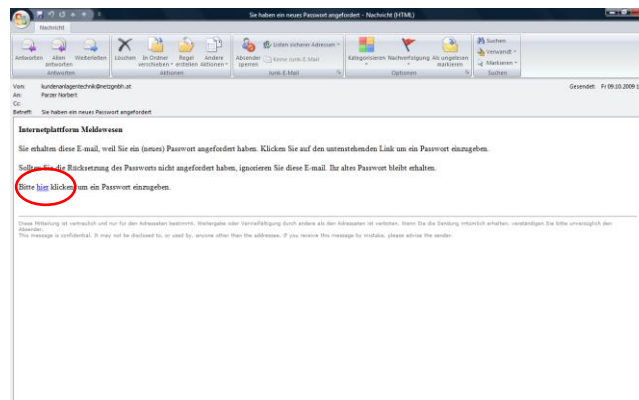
Sie haben ein neues Passwort angefordert - Nachricht (HTML)

Nachricht

Antworten | Allen antworten | Weiterleiten
Antworten

Löschen | In Ordner verschieben | Regel erstellen | Andere Aktionen
Aktionen

Absender sperren | Listen sicherer Adressen | Keine Junk-E-Mail
Junk-E-Mail

Kategorisieren | Nachverfolgung | Als ungelesen markieren
Optionen

Suchen | Verwandt | Markieren
Suchen

Von: kundenanlagentechnik@netzgmbh.at
An: Parzer Norbert
Cc:
Betreff: Sie haben ein neues Passwort angefordert

Gesendet: Fr 09.10.2009 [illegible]

Internetplattform Meldewesen

Sie erhalten diese E-mail, weil Sie ein (neues) Passwort angefordert haben. Klicken Sie auf den untenstehenden Link um ein Passwort einzugeben.

Sollten Sie die Rücksetzung des Passworts nicht angefordert haben, ignorieren Sie diese E-mail. Ihr altes Passwort bleibt erhalten.

Bitte hier klicken um ein Passwort einzugeben.

Diese Mitteilung ist vertraulich und nur für den Adressaten bestimmt. Weitergabe oder Vervielfältigung durch andere als den Adressaten ist verboten. Wenn Sie die Sendung irrtümlich erhalten, verständigen Sie bitte unverzüglich den Absender.
This message is confidential. It may not be disclosed to, or used by, anyone other than the addressee. If you receive this message by mistake, please advise the sender.